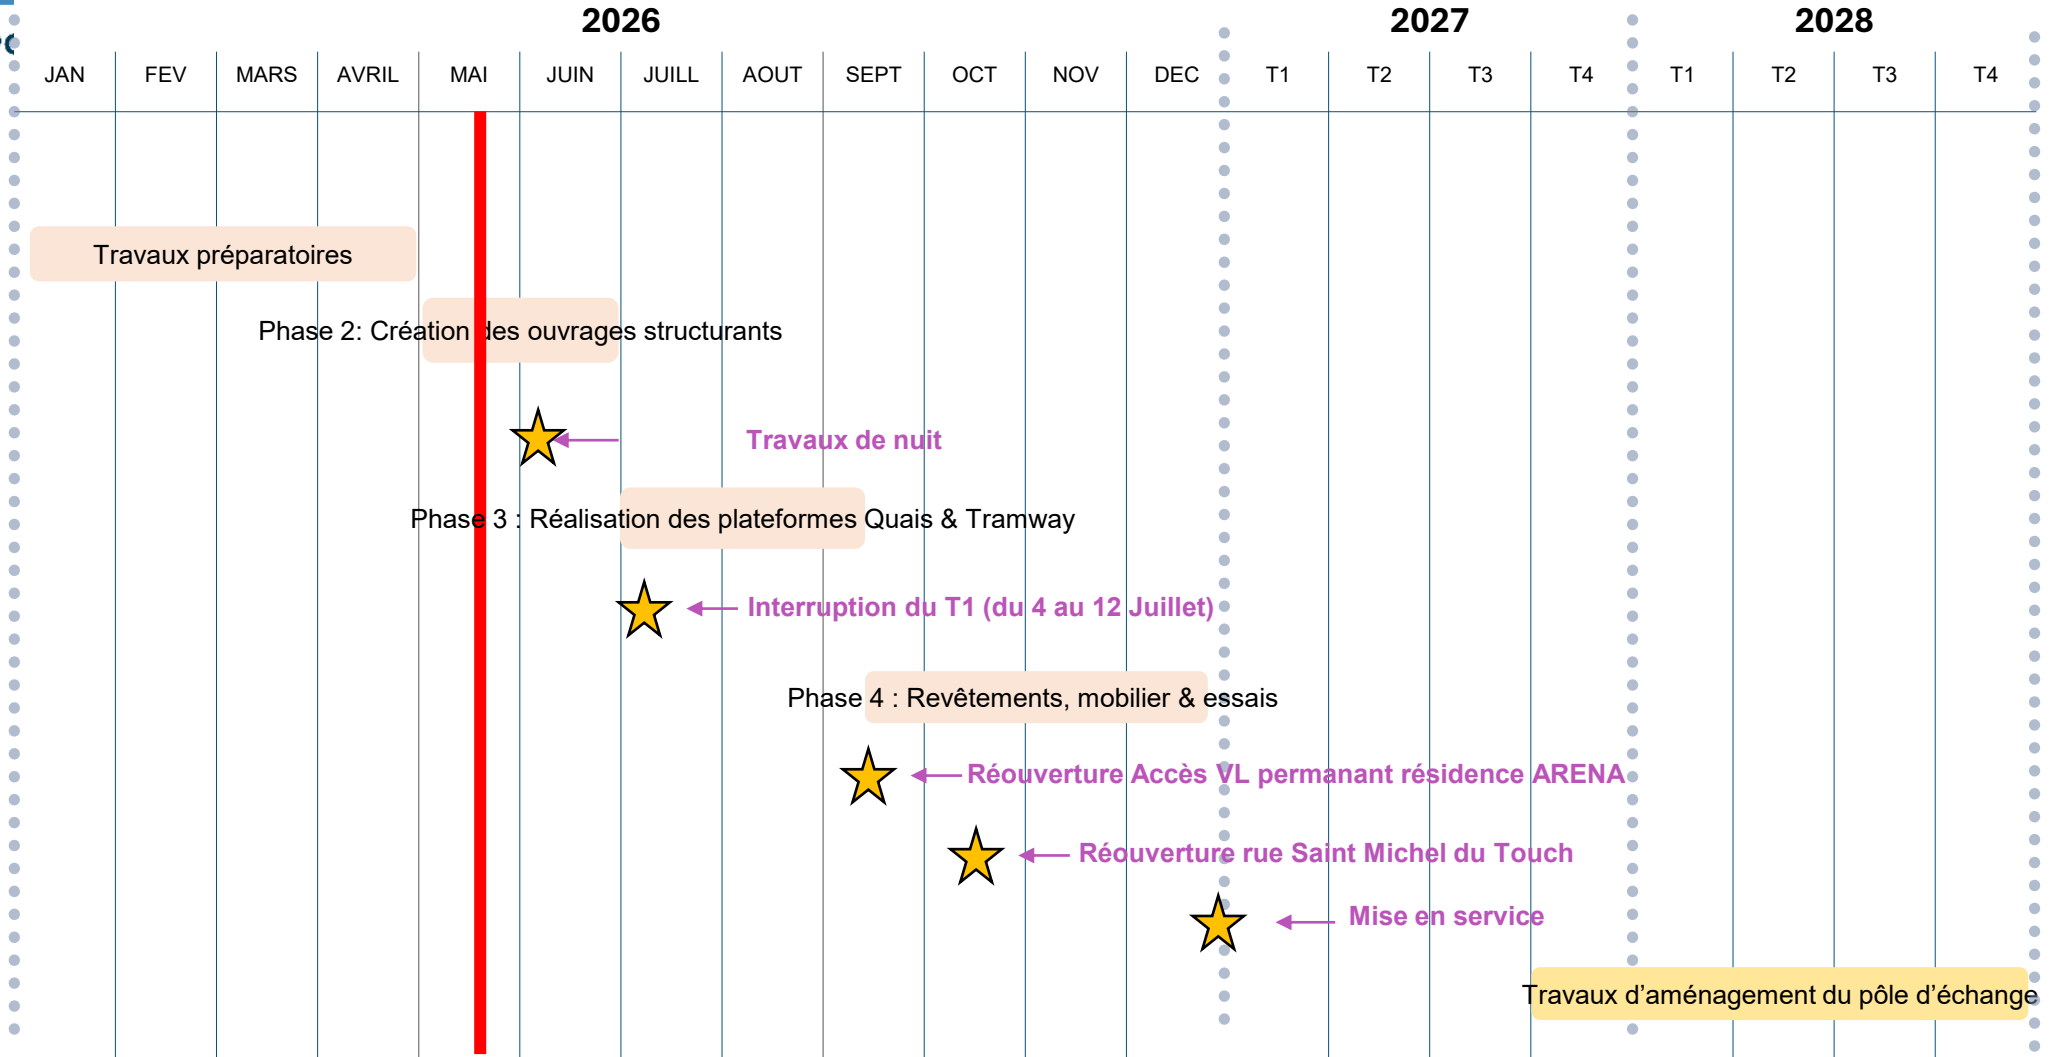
| 2026 | | | | | | | | | | | | 2027 | | | | 2028 | | | |
|---|---|---|---|---|---|---|---|---|---|---|---|---|---|---|---|---|---|---|---|
| JAN | FEV | MARS | AVRIL | MAI | JUIN | JUILL | AOUT | SEPT | OCT | NOV | DEC | T1 | T2 | T3 | T4 | T1 | T2 | T3 | T4 |

Travaux préparatoires

Phase 2: Création des ouvrages structurants

Travaux de nuit

Phase 3 : Réalisation des plateformes Quais & Tramway

Interruption du T1 (du 4 au 12 Juillet)

Phase 4 : Revêtements, mobilier & essais

Réouverture Accès VL permanant résidence ARENA

Réouverture rue Saint Michel du Touch

Mise en service

Travaux d’aménagement du pôle d’échange